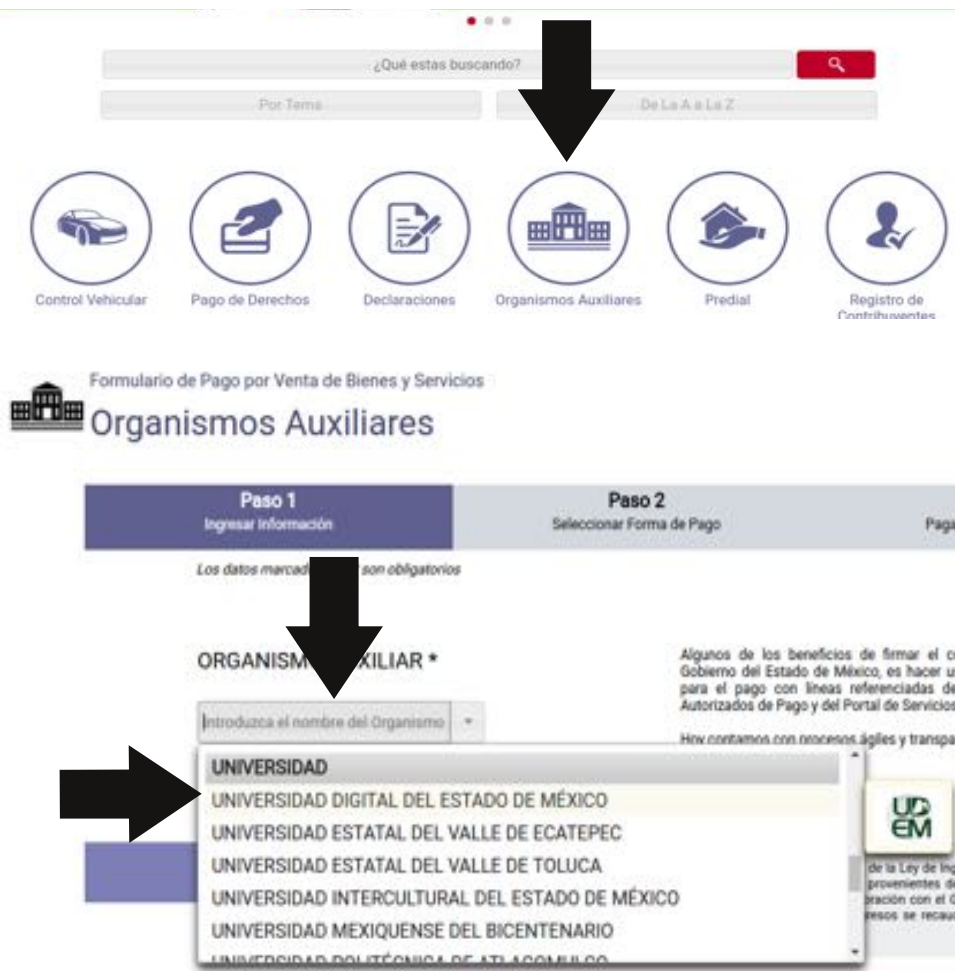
¿Qué estas buscando?

Por Tema

De La A a La Z

Control Vehicular

Pago de Derechos

Declaraciones

Organismos Auxiliares

Predial

Registro de Contribuyentes

Formulario de Pago por Venta de Bienes y Servicios

Organismos Auxiliares

Paso 1
Ingresar Información

Paso 2
Seleccionar Forma de Pago

Paga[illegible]

Los datos marcad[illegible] son obligatorios

ORGANISM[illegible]XILIAR *

Introduzca el nombre del Organismo

UNIVERSIDAD
UNIVERSIDAD DIGITAL DEL ESTADO DE MÉXICO
UNIVERSIDAD ESTATAL DEL VALLE DE ECATEPEC
UNIVERSIDAD ESTATAL DEL VALLE DE TOLUCA
UNIVERSIDAD INTERCULTURAL DEL ESTADO DE MÉXICO
UNIVERSIDAD MEXIQUENSE DEL BICENTENARIO
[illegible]

Algunos de los beneficios de firmar el c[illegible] Gobierno del Estado de México, es hacer u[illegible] para el pago con lineas referenciadas de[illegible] Autorizados de Pago y del Portal de Servicios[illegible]

Hoy contamos con procesos ágiles y transpa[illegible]

UD EM

de la Ley de Ing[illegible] provenientes d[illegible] ración con el G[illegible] resos se recau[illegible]